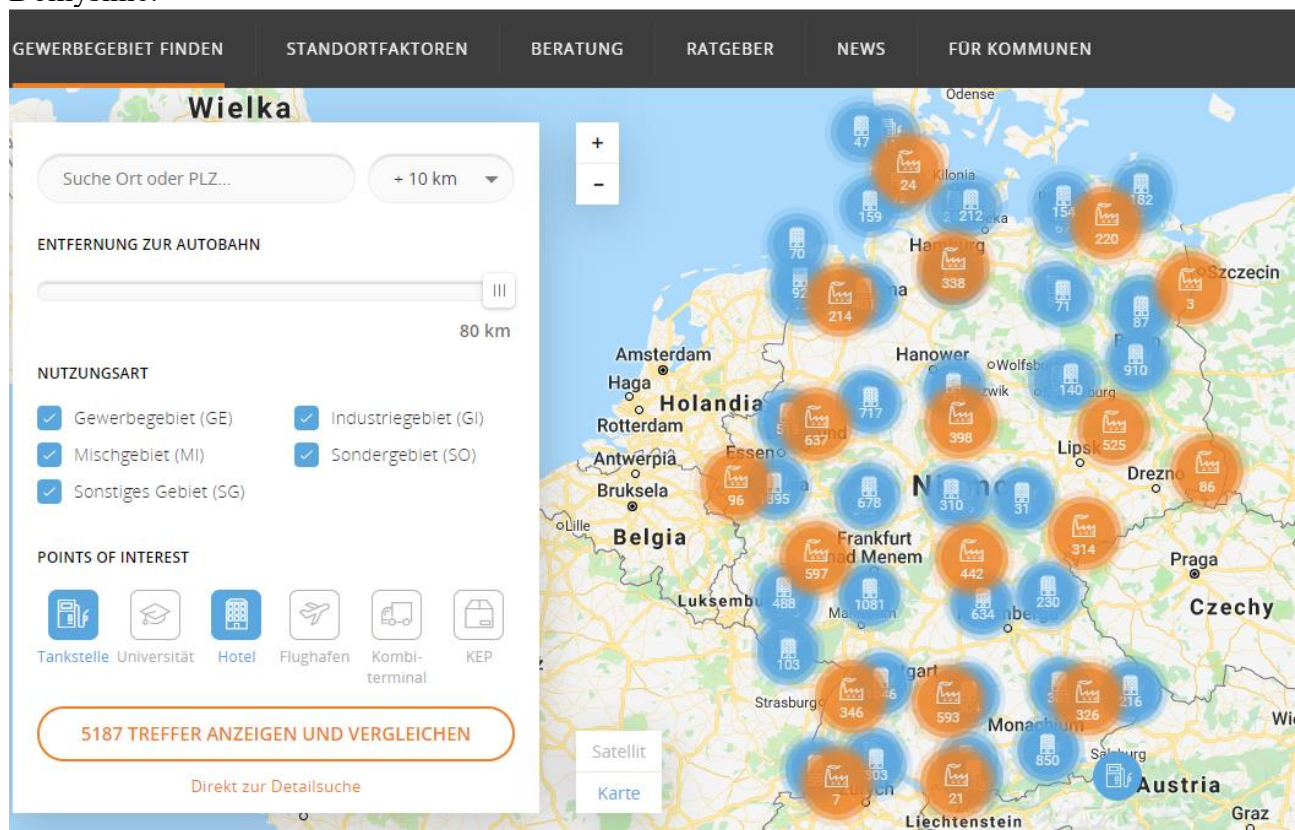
GEWERBEGEBIET FINDEN STANDORTFAKTOREN BERATUNG RATGEBER NEWS FÜR KOMMUNEN

Suche Ort oder PLZ...

+ 10 km

ENTFERNUNG ZUR AUTOBAHN

80 km

NUTZUNGSART

Gewerbegebiet (GE)
Industriegebiet (GI)
Mischgebiet (MI)
Sondergebiet (SO)
Sonstiges Gebiet (SG)

POINTS OF INTEREST

Tankstelle Universität Hotel Flughafen Kombi-terminal KEP

5187 TREFFER ANZEIGEN UND VERGLEICHEN

Direkt zur Detailsuche

+
-

Satellit
Karte

Wielka
Odense
Kilonia
Hamburg
Szczecin
Amsterdam
Haga
Holandia
Rotterdam
Hanower
Wolfsburg
Antwerpia
Essen
Lipsk
Drezno
Bruksela
Lille
Belgia
Frankfurt nad Menem
Praga
Luksemburg
Czechy
Strasburg
Monachium
Salzburg
Austria
Wi
Zurych
Liechtenstein
Graz

47 24 159 212 154 182 220 70 338 92 214 71 87 3 910 140 717 637 398 525 96 395 678 310 31 86 314 597 442 488 1081 634 230 103 346 593 326 216 850 303 7 21